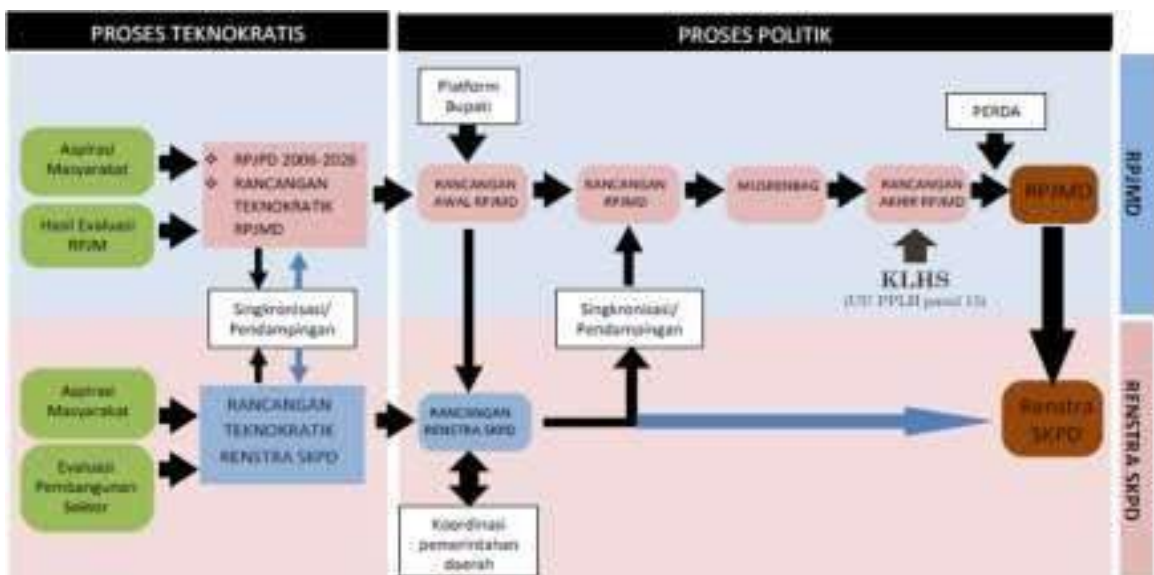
PROSES TEKNOKRATIS

PROSES POLITIK

Aspirasi Masyarakat

Hasil Evaluasi RPJM

❖ RPJPD 2006-2026
❖ RANCANGAN TEKNOKRATIK RPJMD

Singkronisasi/ Pendampingan

Aspirasi Masyarakat

Evaluasi Pembangunan Sektor

RANCANGAN TEKNOKRATIK RENSTRA SKPD

Platform Bupati

RANCANGAN AWAL RPJMD

RANCANGAN RPJMD

MUSRENBAG

RANCANGAN AKHIR RPJMD

PERDA

RPJMD

KLHS
(UU PPLH pasal 15)

Singkronisasi/ Pendampingan

RANCANGAN RENSTRA SKPD

Koordinasi pemerintahan daerah

Renstra SKPD

RPJMD

RENSTRA SKPD